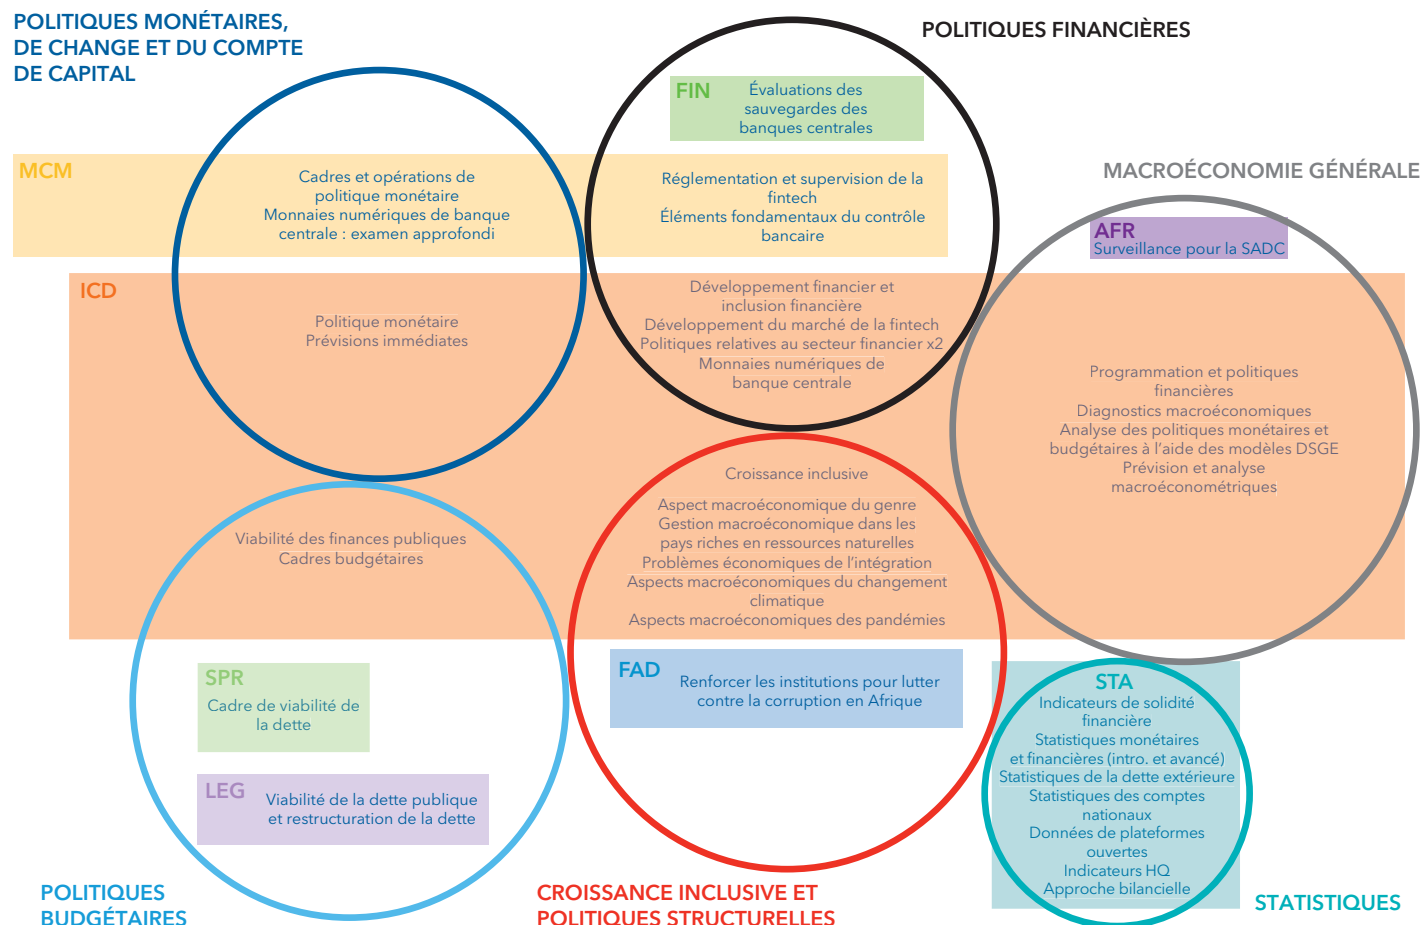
POLITIQUES MONÉTAIRES, DE CHANGE ET DU COMPTE DE CAPITAL

POLITIQUES FINANCIÈRES

FIN Évaluations des sauvegardes des banques centrales

MCM

Cadres et opérations de politique monétaire
Monnaies numériques de banque centrale : examen approfondi

Réglementation et supervision de la fintech
Éléments fondamentaux du contrôle bancaire

MACROÉCONOMIE GÉNÉRALE

AFR
Surveillance pour la SADC

ICD

Politique monétaire
Prévisions immédiates

Développement financier et inclusion financière
Développement du marché de la fintech
Politiques relatives au secteur financier x2
Monnaies numériques de banque centrale

Programmation et politiques financières
Diagnostics macroéconomiques
Analyse des politiques monétaires et budgétaires à l'aide des modèles DSGE
Prévision et analyse macroéconométriques

Croissance inclusive

Aspect macroéconomique du genre
Gestion macroéconomique dans les pays riches en ressources naturelles
Problèmes économiques de l'intégration
Aspects macroéconomiques du changement climatique
Aspects macroéconomiques des pandémies

Viabilité des finances publiques
Cadres budgétaires

SPR
Cadre de viabilité de la dette

LEG
Viabilité de la dette publique et restructuration de la dette

FAD
Renforcer les institutions pour lutter contre la corruption en Afrique

STA
Indicateurs de solidité financière
Statistiques monétaires et financières (intro. et avancé)
Statistiques de la dette extérieure
Statistiques des comptes nationaux
Données de plateformes ouvertes
Indicateurs HQ
Approche bilancielle

POLITIQUES BUDGÉTAIRES

CROISSANCE INCLUSIVE ET POLITIQUES STRUCTURELLES

STATISTIQUES